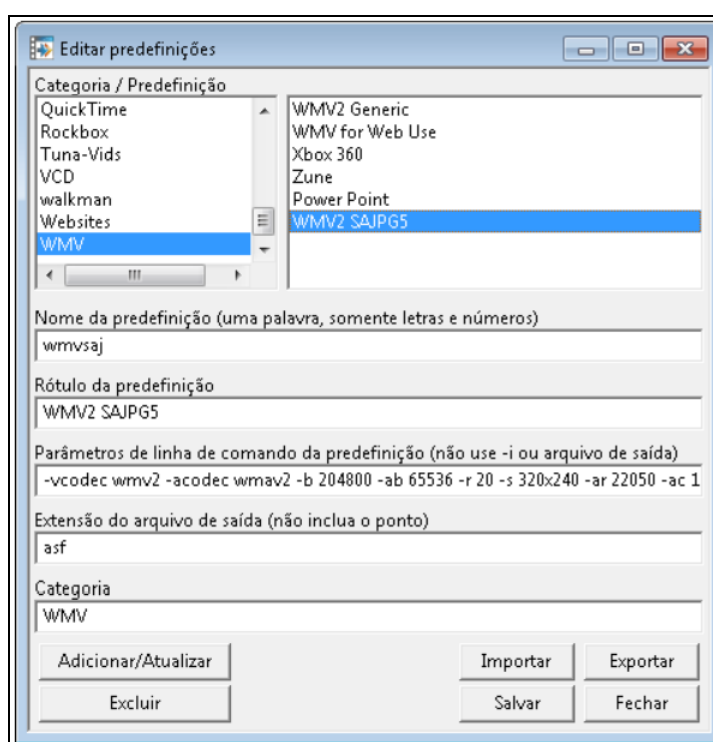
Editar predefinições

Categoria / Predefinição

QuickTime
Rockbox
Tuna-Vids
VCD
walkman
Websites
WMV

WMV2 Generic
WMV for Web Use
Xbox 360
Zune
Power Point
WMV2 SAJPG5

Nome da predefinição (uma palavra, somente letras e números)
wmvsaj

Rótulo da predefinição
WMV2 SAJPG5

Parâmetros de linha de comando da predefinição (não use -i ou arquivo de saída)
-vcodec wmv2 -acodec wmav2 -b 204800 -ab 65536 -r 20 -s 320x240 -ar 22050 -ac 1

Extensão do arquivo de saída (não inclua o ponto)
asf

Categoria
WMV

Adicionar/Atualizar
Importar
Exportar
Excluir
Salvar
Fechar